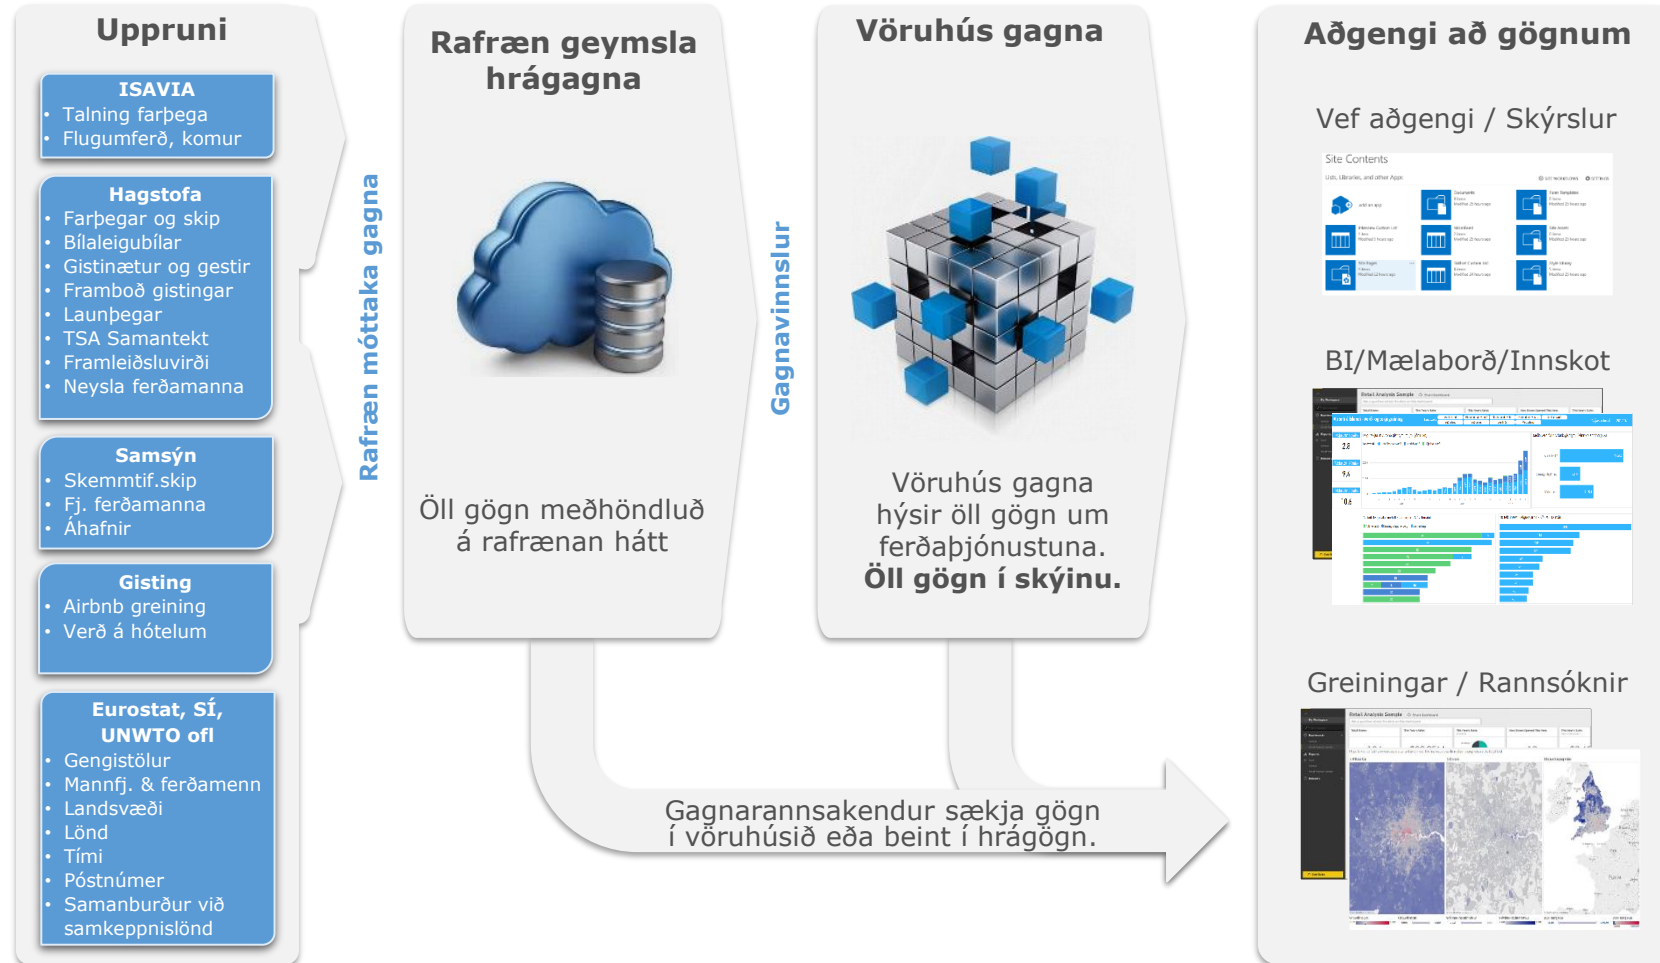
Uppruni

ISAVIA
- Talning farþega
- Flugumferð, komur

Hagstofa
- Farþegar og skip
- Bílaleigubílar
- Gistinætur og gestir
- Framboð gistingar
- Launþegar
- TSA Samantekt
- Framleiðsluvirði
- Neysla ferðamanna

Samsýn
- Skemmtif.skip
- Fj. ferðamanna
- Áhafnir

Gisting
- Airbnb greining
- Verð á hótelum

Eurostat, SÍ, UNWTO ofl
- Gengistölur
- Mannfj. & ferðamenn
- Landsvæði
- Lönd
- Tími
- Póstnúmer
- Samanburður við samkeppnislönd

Rafræn móttaka gagna

Rafræn geymsla hrágagna

Öll gögn meðhöndluð á rafrænan hátt

Gagnavinnslur

Vöruhús gagna

Vöruhús gagna hýsir öll gögn um ferðaþjónustuna. Öll gögn í skýinu.

Gagnarannsakendur sækja gögn í vöruhúsið eða beint í hrágögn.

Aðgengi að gögnum

Vef aðgengi / Skýrslur

Site Contents

BI/Mælaborð/Innskot

Retail Analysis Sample

Greiningar / Rannsóknir

Retail Analysis Sample